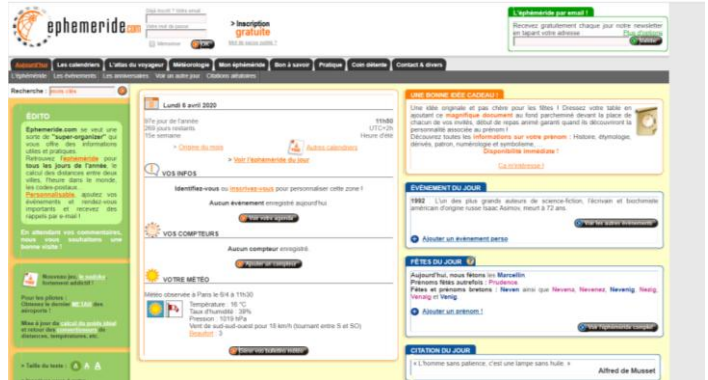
ephemeride.com

Déjà inscrit ? Votre email
Votre mot de passe
Mémoriser OK
Mot de passe oublié ?

> Inscription gratuite

L'éphéméride par email !
Recevez gratuitement chaque jour notre newsletter en tapant votre adresse
Plus d'infos
Valider

Aujourd'hui | Les calendriers | L'atlas du voyageur | Météorologie | Mon éphéméride | Bon à savoir | Pratique | Coin détente | Contact & divers

L'éphéméride | Les événements | Les anniversaires | Voir un autre jour | Citations aléatoires

Recherche : Jeune crée

ÉDITO
Ephemeride.com se veut une sorte de "super-organizer" qui vous offre des informations utiles et pratiques.
Retrouvez l'éphéméride pour tous les jours de l'année, le calcul des distances entre deux villes, l'heure dans le monde, les codes-postaux...
Personnalisable, ajoutez vos événements et rendez-vous importants et recevez des rappels par e-mail !

En attendant vos commentaires, nous vous souhaitons une bonne visite !

Nouveau jeu, le sudoku ...
Pour les pilotes : Obtenez le décodé METAR des aéroports !
Mise à jour du calcul de poids idéal et retour des conversions de distances, températures, etc.

Taille du texte : A A A

Lundi 6 avril 2020
97e jour de l'année 11h00
269 jours restants UTC+2h
15e semaine Heure d'été
> Origine du mois
Autres calendriers
> Voir l'éphéméride du jour

VOS INFOS
Identifiez-vous ou inscrivez-vous pour personnaliser cette zone !
Aucun événement enregistré aujourd'hui.
Voir votre agenda

VOS COMPTEURS
Aucun compteur enregistré.
Ajouter un compteur

VOTRE MÉTÉO
Météo observée à Paris le 6/4 à 11h30
Température : 16 °C
Taux d'humidité : 39%
Pression : 1019 hPa
Vent de sud-sud-ouest pour 18 km/h (tournant entre S et SO)
Beaufort : 3
Dans vos bulletins météo

UNE BONNE IDÉE CADEAU !
Une idée originale et pas chère pour les fêtes ! Dressez votre table en ajoutant ce magnifique document au fond parcheminé devant la place de chacun de vos invités, début de repas animé garanti quand ils découvriront la personnalité associée au prénom !
Découvrez toutes les informations sur votre prénom : Histoire, étymologie, dérivés, patron, numérologie et symbolisme...
Disponibilité immédiate !
En savoir plus

ÉVÉNEMENT DU JOUR
1992 L'un des plus grands auteurs de science-fiction, l'écrivain et biochimiste américain d'origine russe Isaac Asimov, meurt à 72 ans.
Voir les autres événements
Ajouter un événement perso

FÊTES DU JOUR
Aujourd'hui, nous fêtons les Marcellin
Prénoms fêtés autrefois : Prudence
Fêtes et prénoms bretons : Neven ainsi que Nevena, Nevenez, Nevenig, Nevig, Venaig et Venig
Ajouter un prénom !
Voir l'éphéméride complet

CITATION DU JOUR
L'homme sans patience, c'est une lampe sans huile.
Alfred de Musset